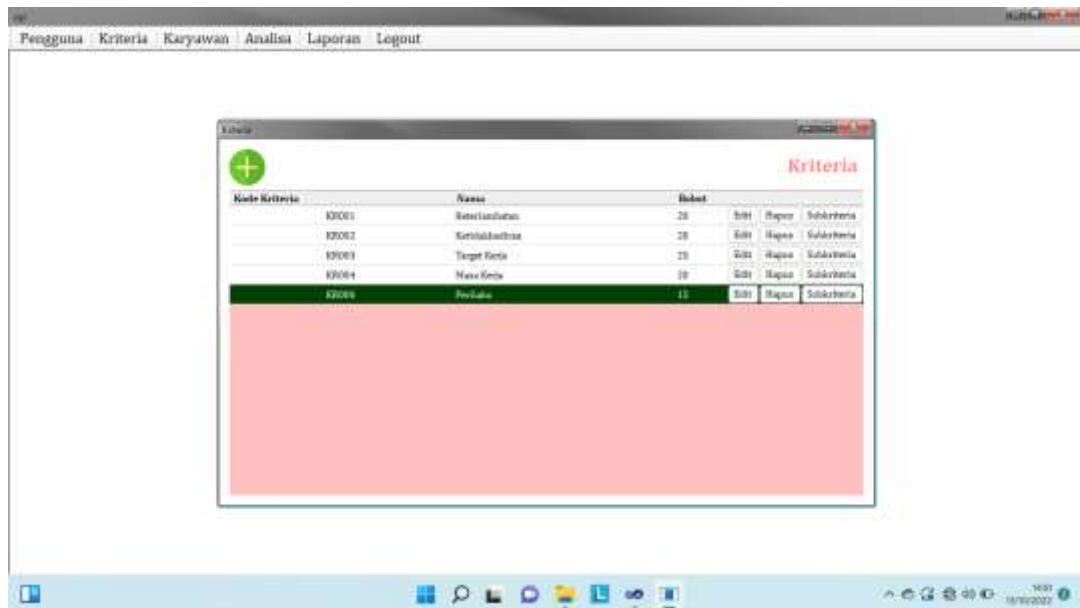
Pengguna Kriteria Karyawan Analisa Laporan Logout

Kriteria

Kriteria

| Kode Kriteria | Nama | Bobot | | | |
|---|---|---|---|---|---|
| KR001 | Keterlambatan | 20 | Edit | Hapus | Subkriteria |
| KR002 | Ketidakhadiran | 20 | Edit | Hapus | Subkriteria |
| KR003 | Target Kerja | 25 | Edit | Hapus | Subkriteria |
| KR004 | Masa Kerja | 20 | Edit | Hapus | Subkriteria |
| KR006 | Perilaku | 15 | Edit | Hapus | Subkriteria |